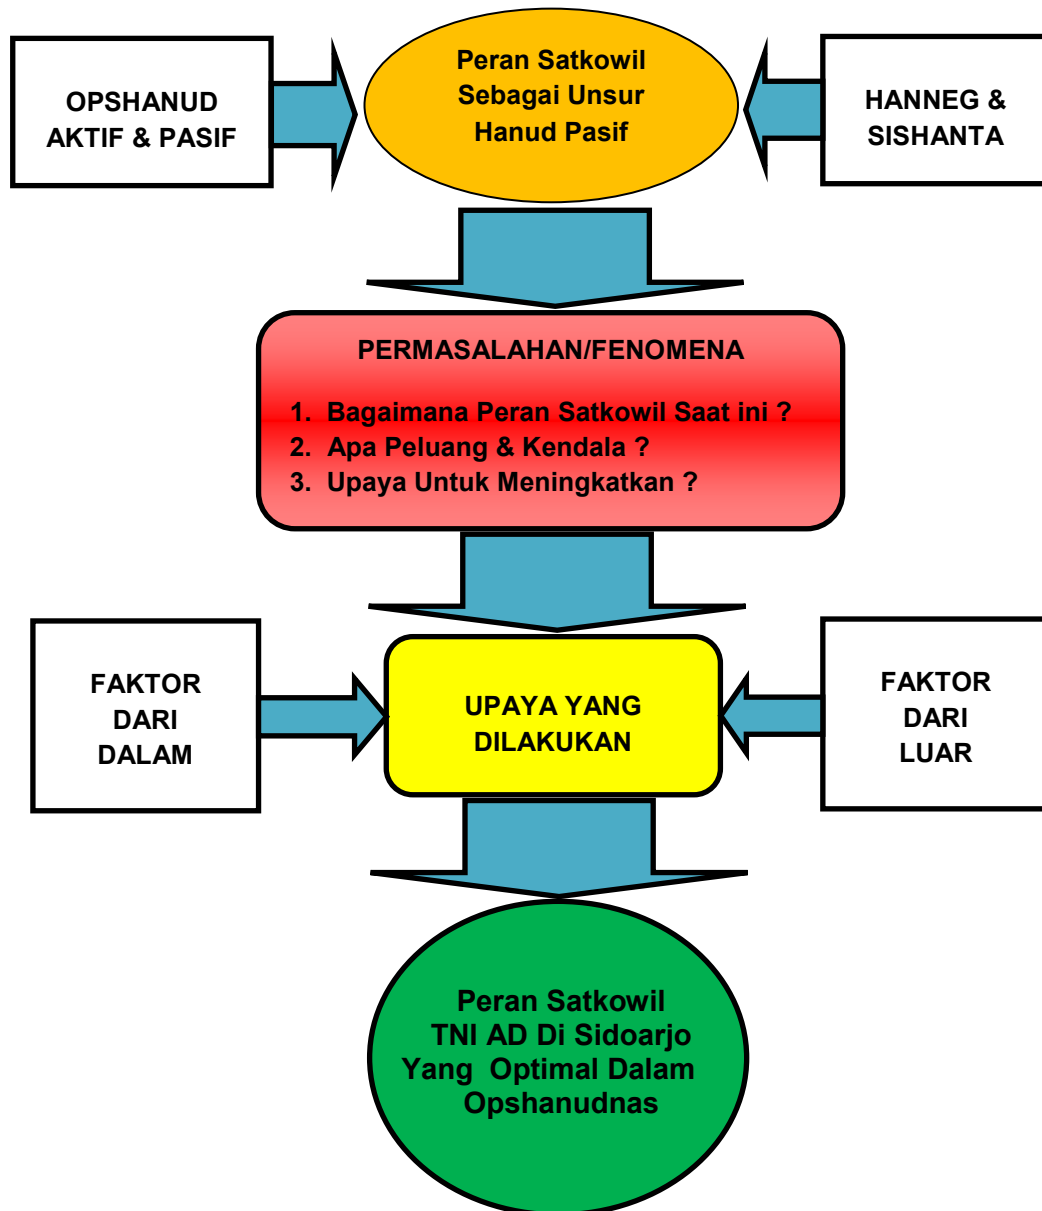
OPSHANUD AKTIF & PASIF

Peran Satkowil Sebagai Unsur Hanud Pasif

HANNEG & SISHANTA

PERMASALAHAN/FENOMENA

1. Bagaimana Peran Satkowil Saat ini ?
2. Apa Peluang & Kendala ?
3. Upaya Untuk Meningkatkan ?

FAKTOR DARI DALAM

UPAYA YANG DILAKUKAN

FAKTOR DARI LUAR

Peran Satkowil TNI AD Di Sidoarjo Yang Optimal Dalam Opshanudnas